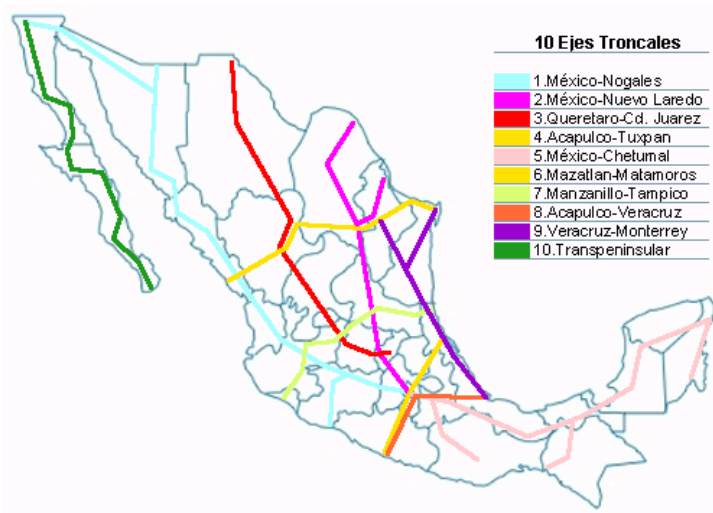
10 Ejes Troncales

1.México-Nogales
2.México-Nuevo Laredo
3.Queretaro-Cd. Juarez
4.Acapulco-Tuxpan
5.México-Chetumal
6.Mazatlan-Matamoros
7.Manzanillo-Tampico
8.Acapulco-Veracruz
9.Veracruz-Monterrey
10.Transpeninsular